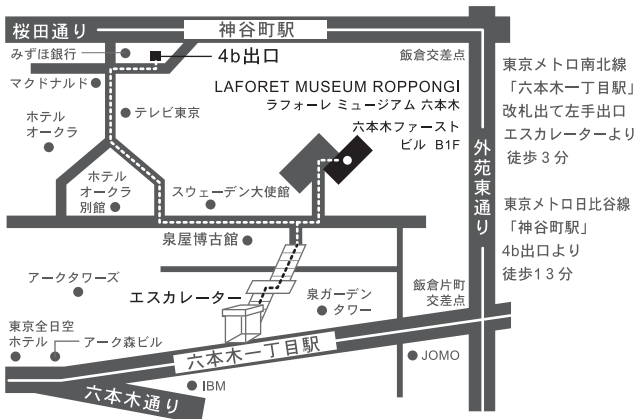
桜田通り

神谷町駅

みずほ銀行

4b出口

飯倉交差点

マクドナルド

LAFORET MUSEUM ROPPONGI
ラフォーレ ミュージアム 六本木

ホテル
オークラ

テレビ東京

六本木ファースト
ビル B1F

外苑東通り

ホテル
オークラ
別館

スウェーデン大使館

泉屋博古館

アークタワーズ

エスカレーター

泉ガーデン
タワー

飯倉片町
交差点

東京全日空
ホテル

アーク森ビル

六本木一丁目駅

JOMO

IBM

六本木通り

東京メトロ南北線
「六本木一丁目駅」
改札出て左手出口
エスカレーターより
徒歩３分

東京メトロ日比谷線
「神谷町駅」
4b出口より
徒歩１３分